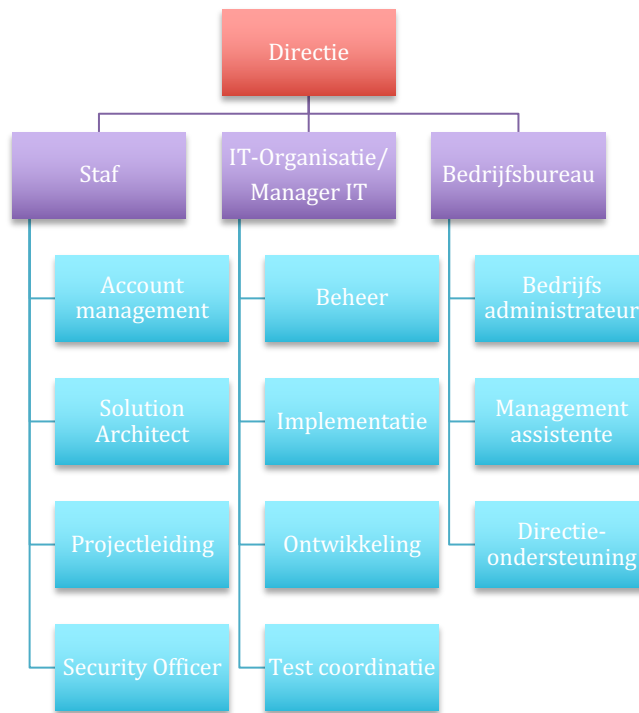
Directie

Staf

IT-Organisatie/ Manager IT

Bedrijfsbureau

Account management

Solution Architect

Projectleiding

Security Officer

Beheer

Implementatie

Ontwikkeling

Test coordinatie

Bedrijfs administrateur

Management assistente

Directie-ondersteuning